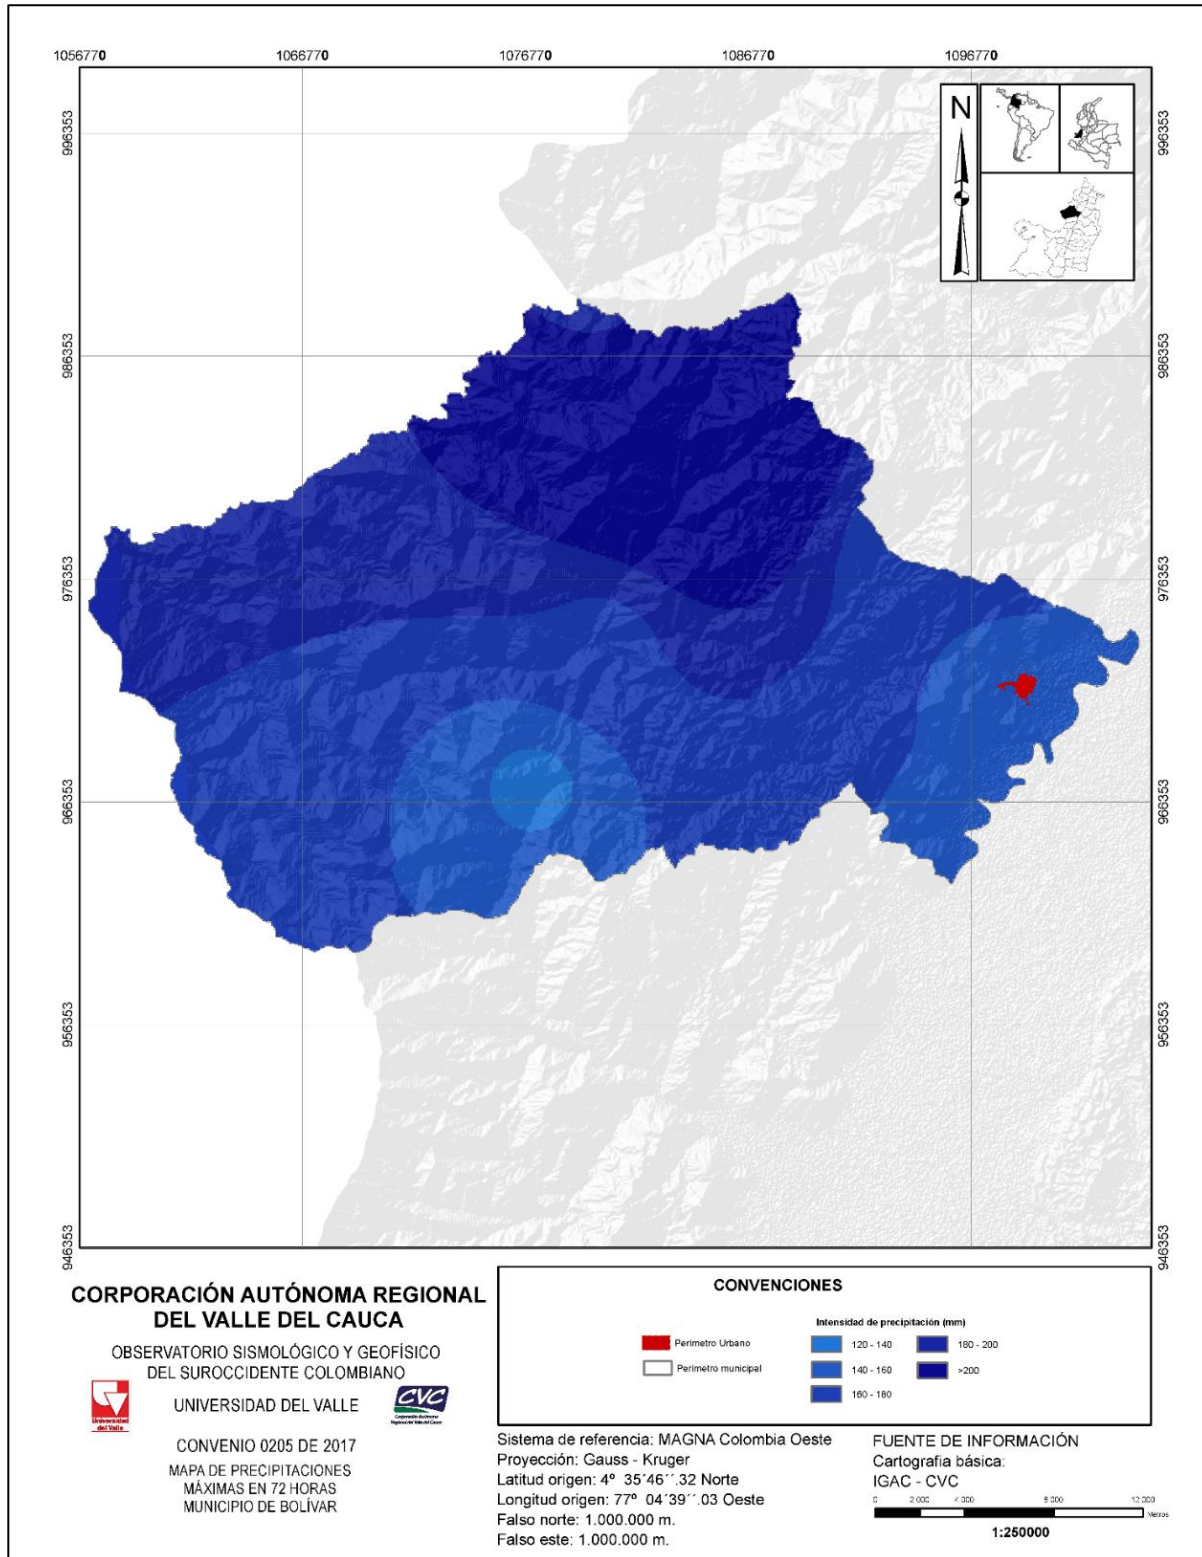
1056770 1066770 1076770 1086770 1096770

996353 986353 976353 966353 956353 946353

996353 986353 976353 966353 956353 946353

N

CORPORACIÓN AUTÓNOMA REGIONAL DEL VALLE DEL CAUCA

OBSERVATORIO SISMOLÓGICO Y GEOFÍSICO DEL SUROCCIDENTE COLOMBIANO

Universidad del Valle

UNIVERSIDAD DEL VALLE

CVC
Corporación Autónoma Regional del Valle del Cauca

CONVENIO 0205 DE 2017

MAPA DE PRECIPITACIONES MÁXIMAS EN 72 HORAS MUNICIPIO DE BOLÍVAR

CONVENCIONES

Perimetro Urbano
Perimetro municipal

Intensidad de precipitación (mm)

| | |
|---|---|
| 120 - 140 | 180 - 200 |
| 140 - 160 | >200 |
| 160 - 180 | |

Sistema de referencia: MAGNA Colombia Oeste
Proyección: Gauss - Kruger
Latitud origen: 4° 35´46´´.32 Norte
Longitud origen: 77° 04´39´´.03 Oeste
Falso norte: 1.000.000 m.
Falso este: 1.000.000 m.

FUENTE DE INFORMACIÓN
Cartografía básica:
IGAC - CVC

0 2.000 4.000 8.000 12.000 Metros

1:250000